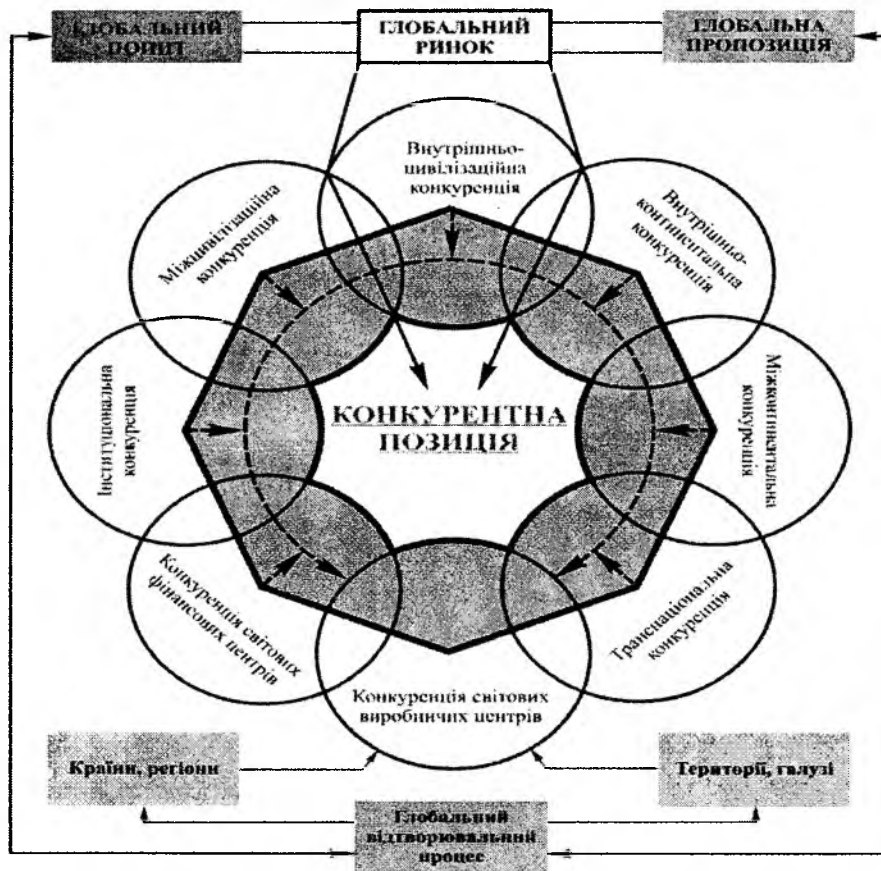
ГЛОБАЛЬНИЙ ПОПИТ

ГЛОБАЛЬНИЙ РИНОК

ГЛОБАЛЬНА ПРОПОЗИЦІЯ

Внутрішньо-цивілізаційна конкуренція

Міжцивілізаційна конкуренція

Внутрішньо-континентальна конкуренція

Інституціональна конкуренція

КОНКУРЕНТНА ПОЗИЦІЯ

Міжконтинентальна конкуренція

Конкуренція світових фінансових центрів

Транснаціональна конкуренція

Конкуренція світових виробничих центрів

Країни, регіони

Території, галузі

Глобальний відтворювальний процес